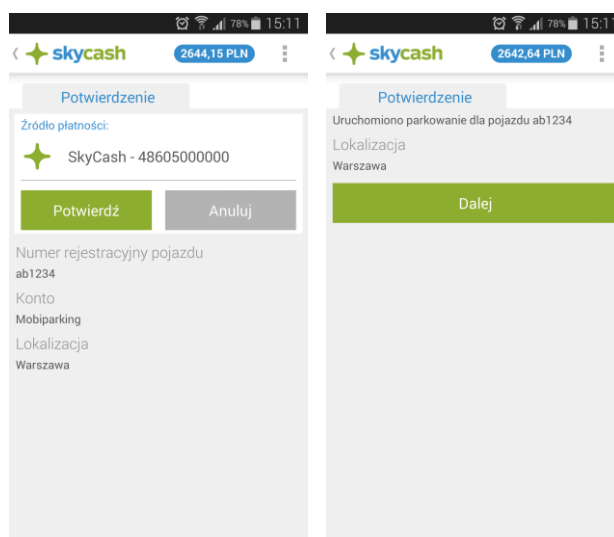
78% 15:11

skycash 2644,15 PLN

Potwierdzenie

Źródło płatności:

SkyCash - 48605000000

Potwierdź

Anuluj

Numer rejestracyjny pojazdu
ab1234

Konto
Mobiparking

Lokalizacja
Warszawa

78% 15:11

skycash 2642,64 PLN

Potwierdzenie

Uruchomiono parkowanie dla pojazdu ab1234

Lokalizacja
Warszawa

Dalej